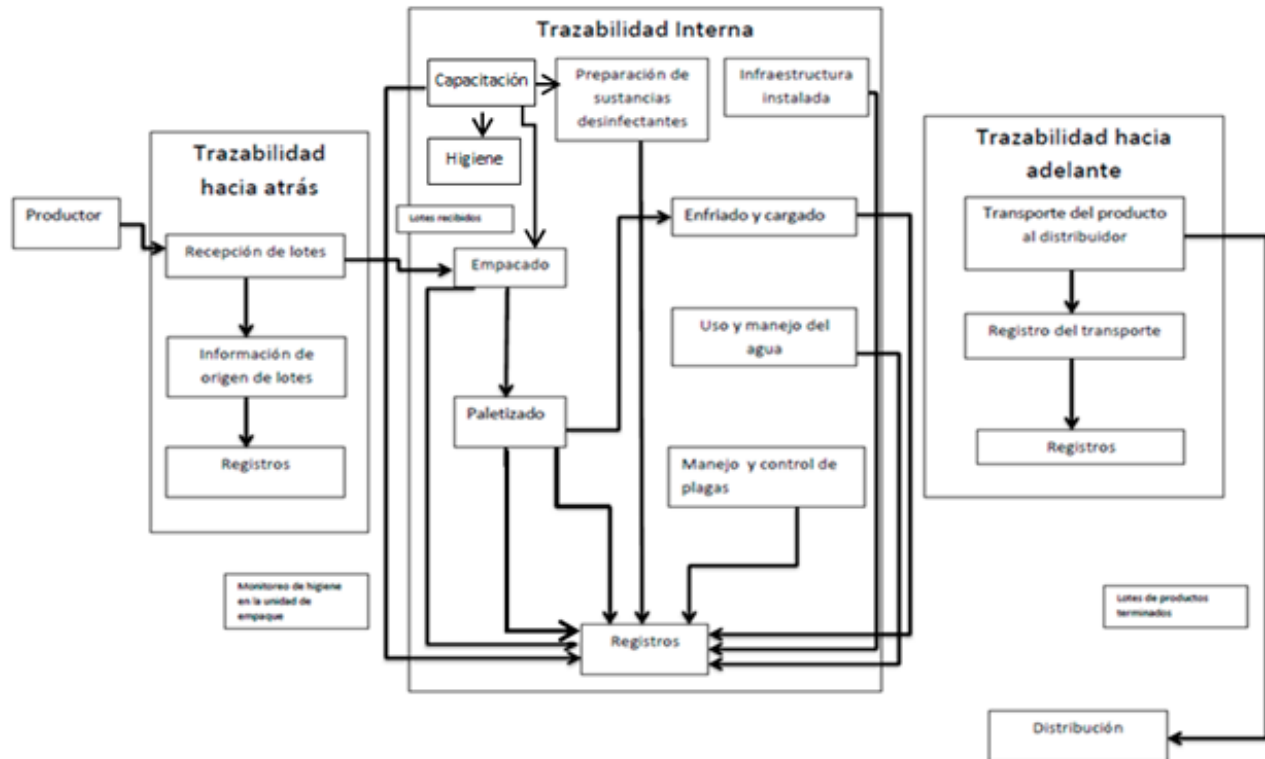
Trazabilidad Interna

Capacitación

Preparación de sustancias desinfectantes

Infraestructura instalada

Higiene

Trazabilidad hacia atrás

Productor

Recepción de lotes

Información de origen de lotes

Registros

Lotes recibidos

Empacado

Enfriado y cargado

Uso y manejo del agua

Paletizado

Manejo y control de plagas

Monitoreo de higiene en la unidad de empaque

Registros

Trazabilidad hacia adelante

Transporte del producto al distribuidor

Registro del transporte

Registros

Lotes de productos terminados

Distribución